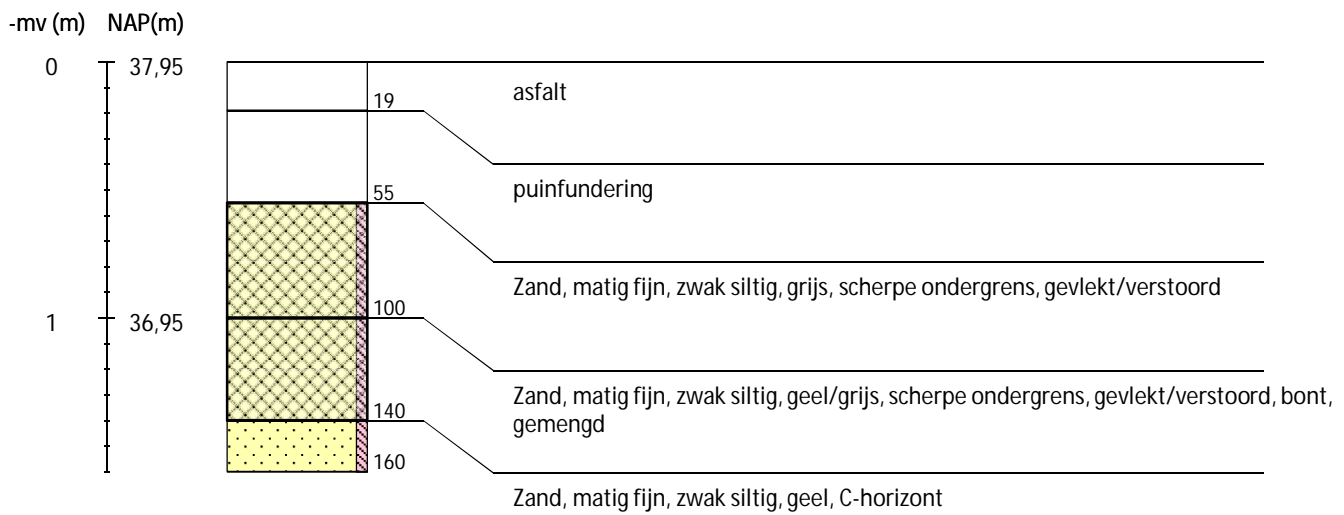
-mv (m) NAP(m)

0 37,95

1 36,95

19

55

100

140

160

asfalt

puinfundering

Zand, matig fijn, zwak siltig, grijs, scherpe ondergrens, gevlekt/verstoord

Zand, matig fijn, zwak siltig, geel/grijs, scherpe ondergrens, gevlekt/verstoord, bont, gemengd

Zand, matig fijn, zwak siltig, geel, C-horizont